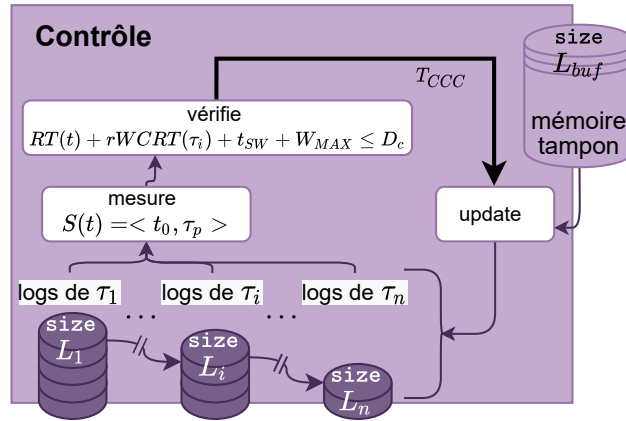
Contrôle

size
$L_{buf}$
mémoire
tampon

$T_{CCC}$

vérifie
$RT(t) + rWCRT(\tau_i) + t_{SW} + W_{MAX} \leq D_c$

mesure
$S(t) =< t_0, \tau_p >$

update

logs de $\tau_1$ ... logs de $\tau_i$ ... logs de $\tau_n$

size
$L_1$

size
$L_i$

size
$L_n$